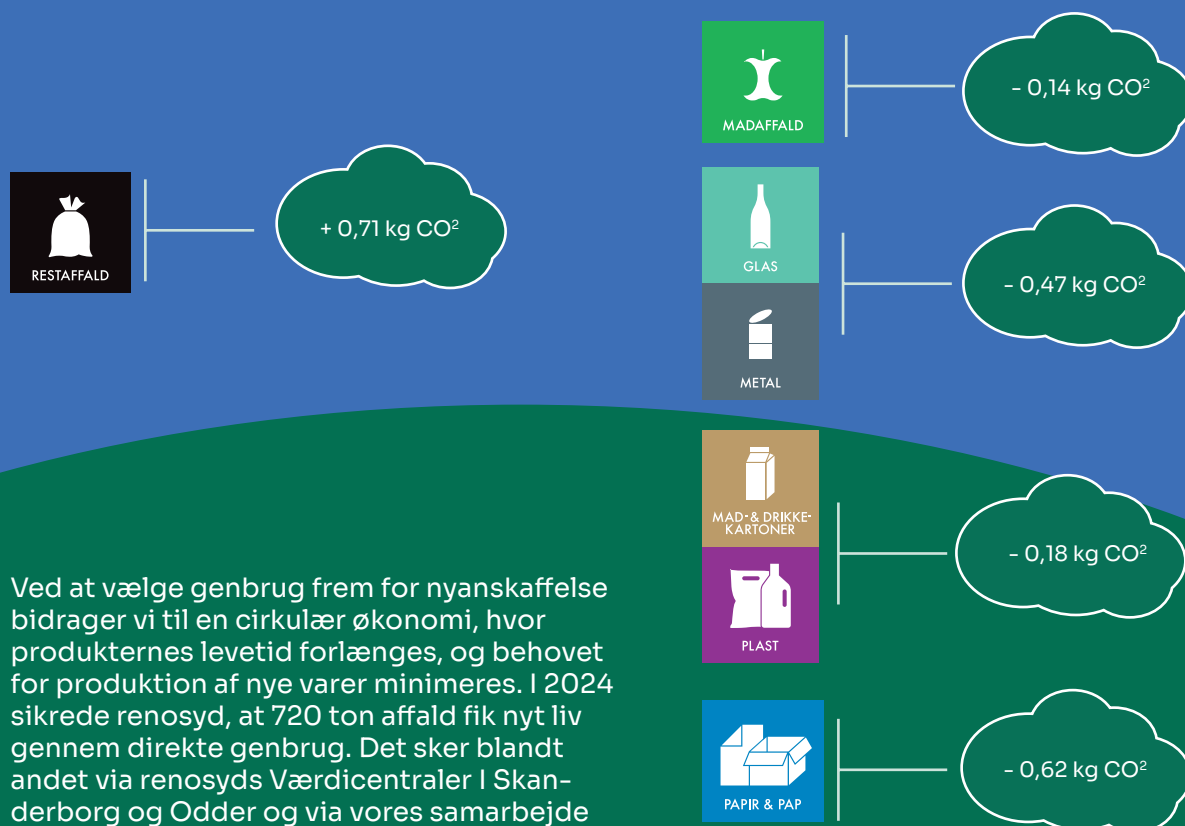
MADAFFALD

- 0,14 kg CO$^2$

RESTAFFALD

+ 0,71 kg CO$^2$

GLAS

METAL

- 0,47 kg CO$^2$

MAD- & DRIKKEKARTONER

PLAST

- 0,18 kg CO$^2$

Ved at vælge genbrug frem for nyanskaffelse bidrager vi til en cirkulær økonomi, hvor produkternes levetid forlænges, og behovet for produktion af nye varer minimeres. I 2024 sikrede renosyd, at 720 ton affald fik nyt liv gennem direkte genbrug. Det sker blandt andet via renosyds Værdicentraler I Skanderborg og Odder og via vores samarbejde

PAPIR & PAP

- 0,62 kg CO$^2$